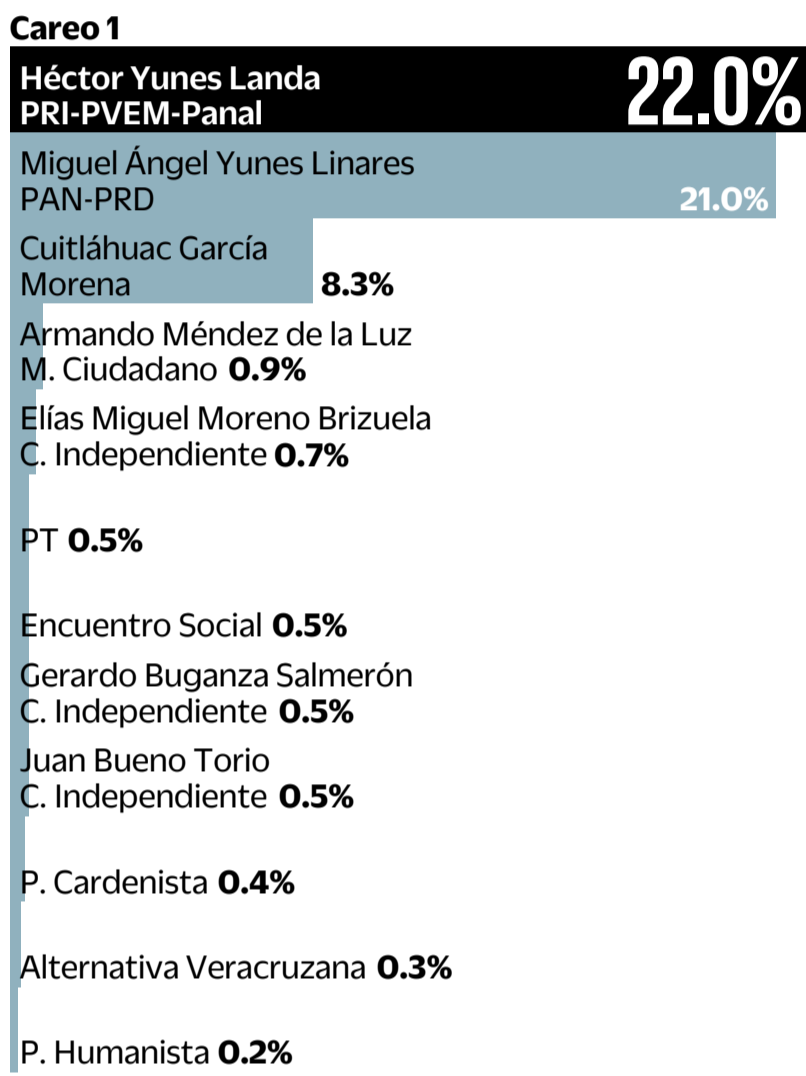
Careo 1

Héctor Yunes Landa
PRI-PVEM-Panal 22.0%

Miguel Ángel Yunes Linares
PAN-PRD 21.0%

Cuitláhuac García
Morena 8.3%

Armando Méndez de la Luz
M. Ciudadano 0.9%

Elías Miguel Moreno Brizuela
C. Independiente 0.7%

PT 0.5%

Encuentro Social 0.5%

Gerardo Buganza Salmerón
C. Independiente 0.5%

Juan Bueno Torio
C. Independiente 0.5%

P. Cardenista 0.4%

Alternativa Veracruzana 0.3%

P. Humanista 0.2%